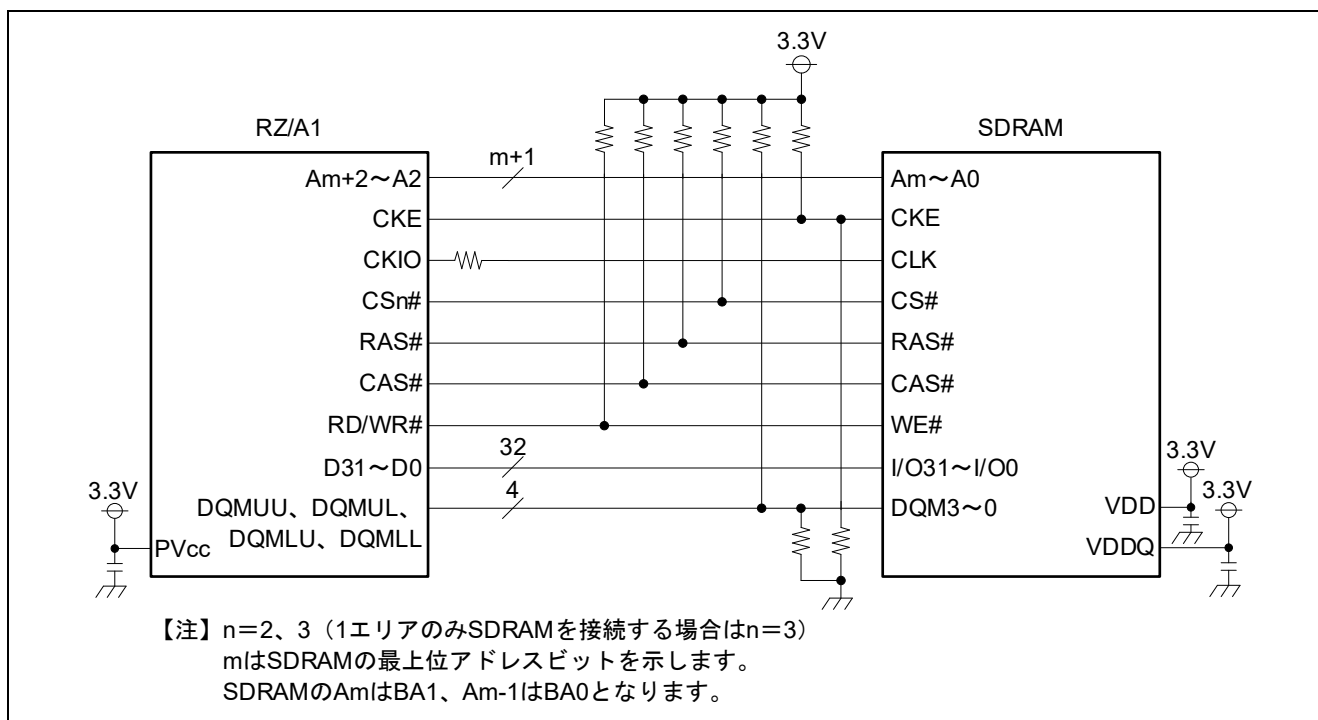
3.3V

RZ/A1

SDRAM

m+1

Am+2～A2

Am～A0

CKE

CKE

CKIO

CLK

CSn#

CS#

RAS#

RAS#

CAS#

CAS#

RD/WR#

WE#

32

D31～D0

I/O31～I/O0

3.3V

3.3V

4

DQMUU、DQMUL、

DQM3～0

VDD

3.3V

DQMLU、DQMLL

PVcc

VDDQ

【注】n＝2、3（1エリアのみSDRAMを接続する場合はn＝3）
mはSDRAMの最上位アドレスビットを示します。
SDRAMのAmはBA1、Am-1はBA0となります。